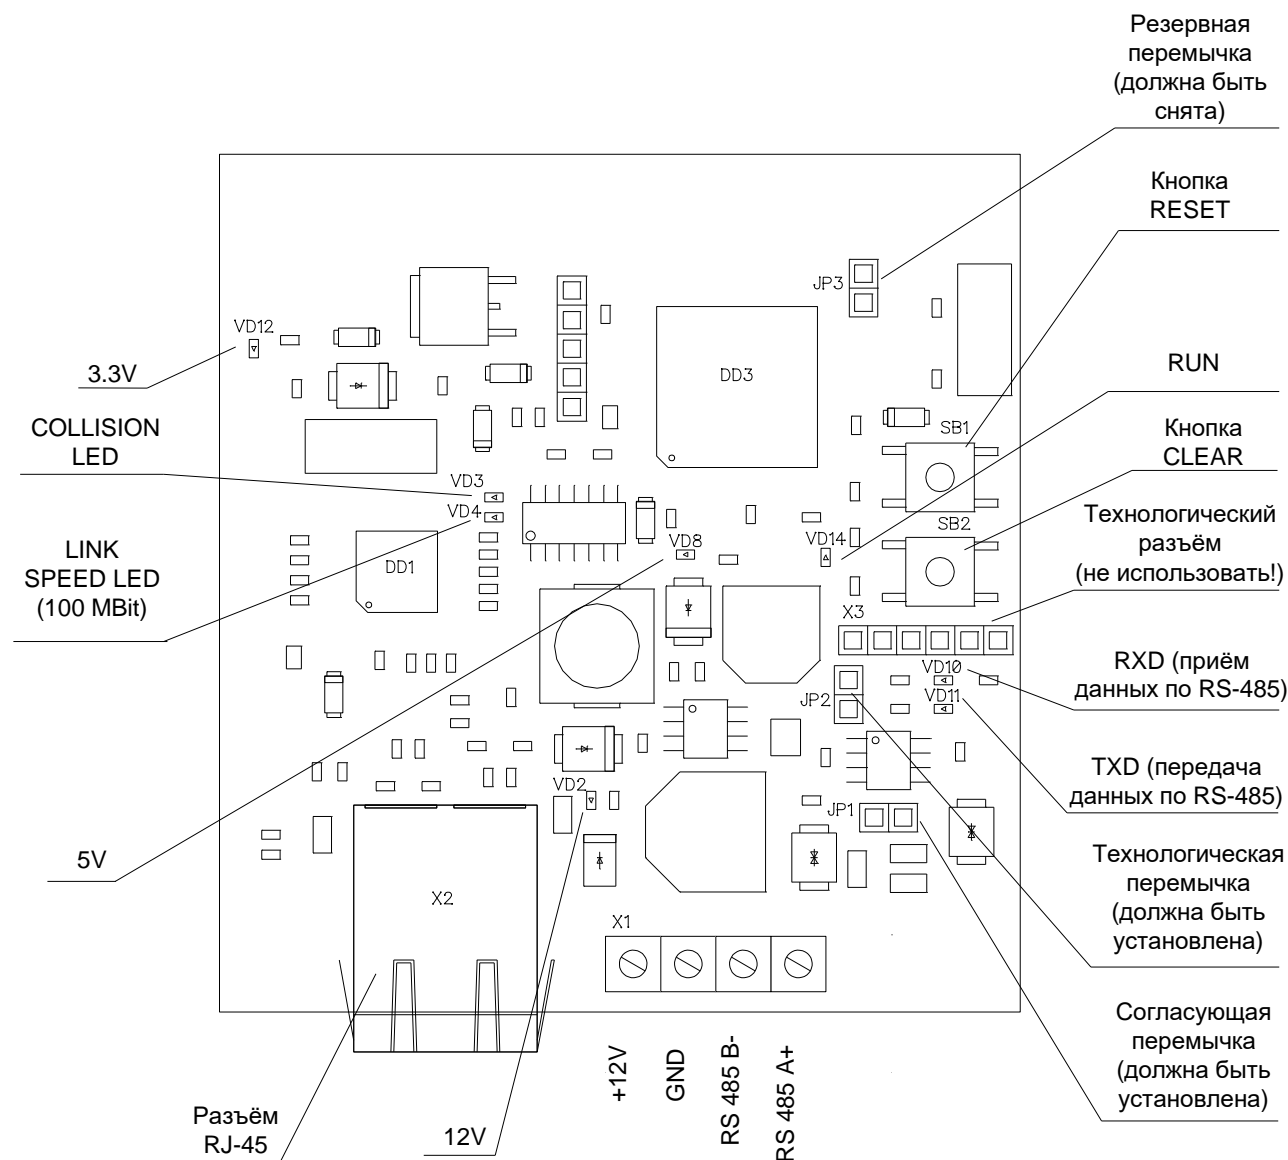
Резервная перемычка (должна быть снята)

Кнопка RESET

RUN

Кнопка CLEAR

Технологический разъём (не использовать!)

RXD (приём данных по RS-485)

TXD (передача данных по RS-485)

Технологическая перемычка (должна быть установлена)

Согласующая перемычка (должна быть установлена)

3.3V

COLLISION LED

LINK SPEED LED (100 MBit)

5V

Разъём RJ-45

12V

VD12
JP3
DD3
SB1
VD3
VD4
DD1
VD8
VD14
SB2
X3
VD10
VD11
JP2
VD2
JP1
X2
X1

+12V
GND
RS 485 B-
RS 485 A+